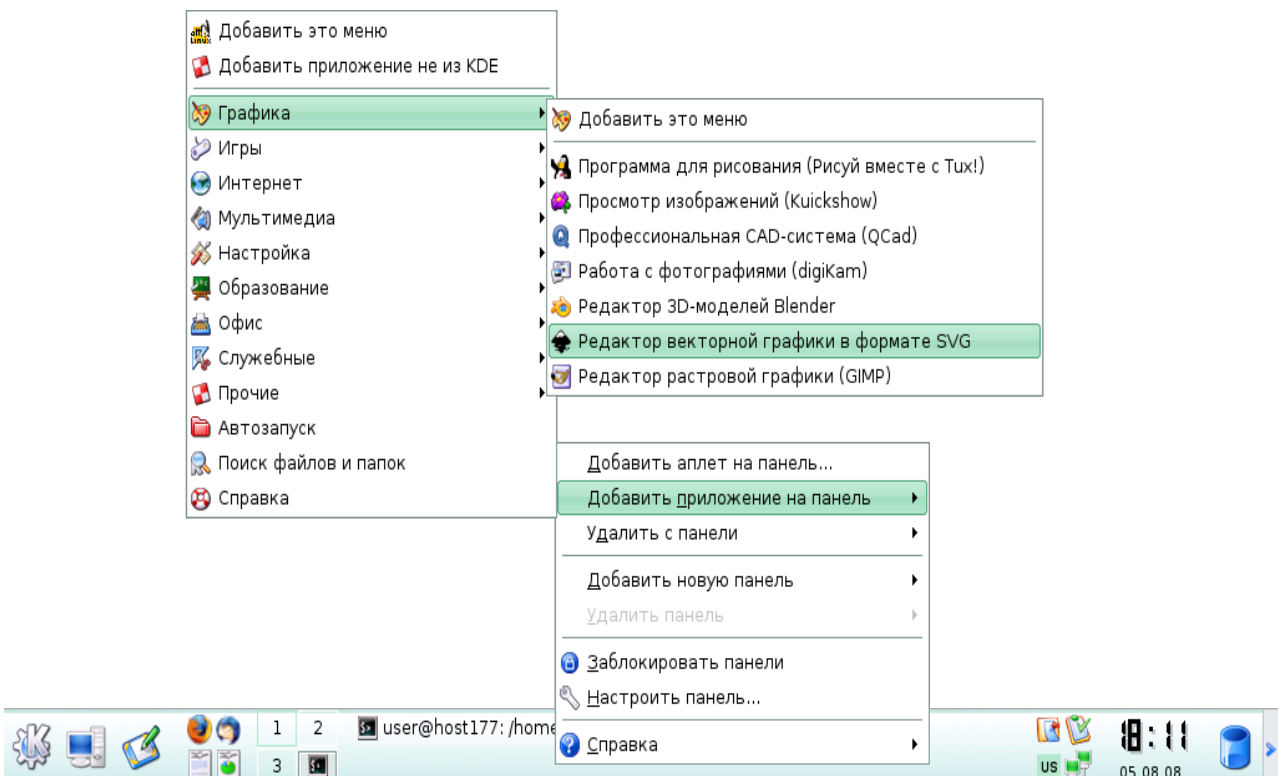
Добавить это меню
Добавить приложение не из KDE
Графика
Игры
Интернет
Мультимедиа
Настройка
Образование
Офис
Служебные
Прочие
Автозапуск
Поиск файлов и папок
Справка

Добавить это меню
Программа для рисования (Рисуй вместе с Tux!)
Просмотр изображений (Kuickshow)
Профессиональная CAD-система (QCad)
Работа с фотографиями (digiKam)
Редактор 3D-моделей Blender
Редактор векторной графики в формате SVG
Редактор растровой графики (GIMP)

Добавить аплет на панель...
Добавить приложение на панель
Удалить с панели
Добавить новую панель
Удалить панель
Заблокировать панели
Настроить панель...
Справка

1 2
3
user@host177: /home
US
18:11
05.08.08